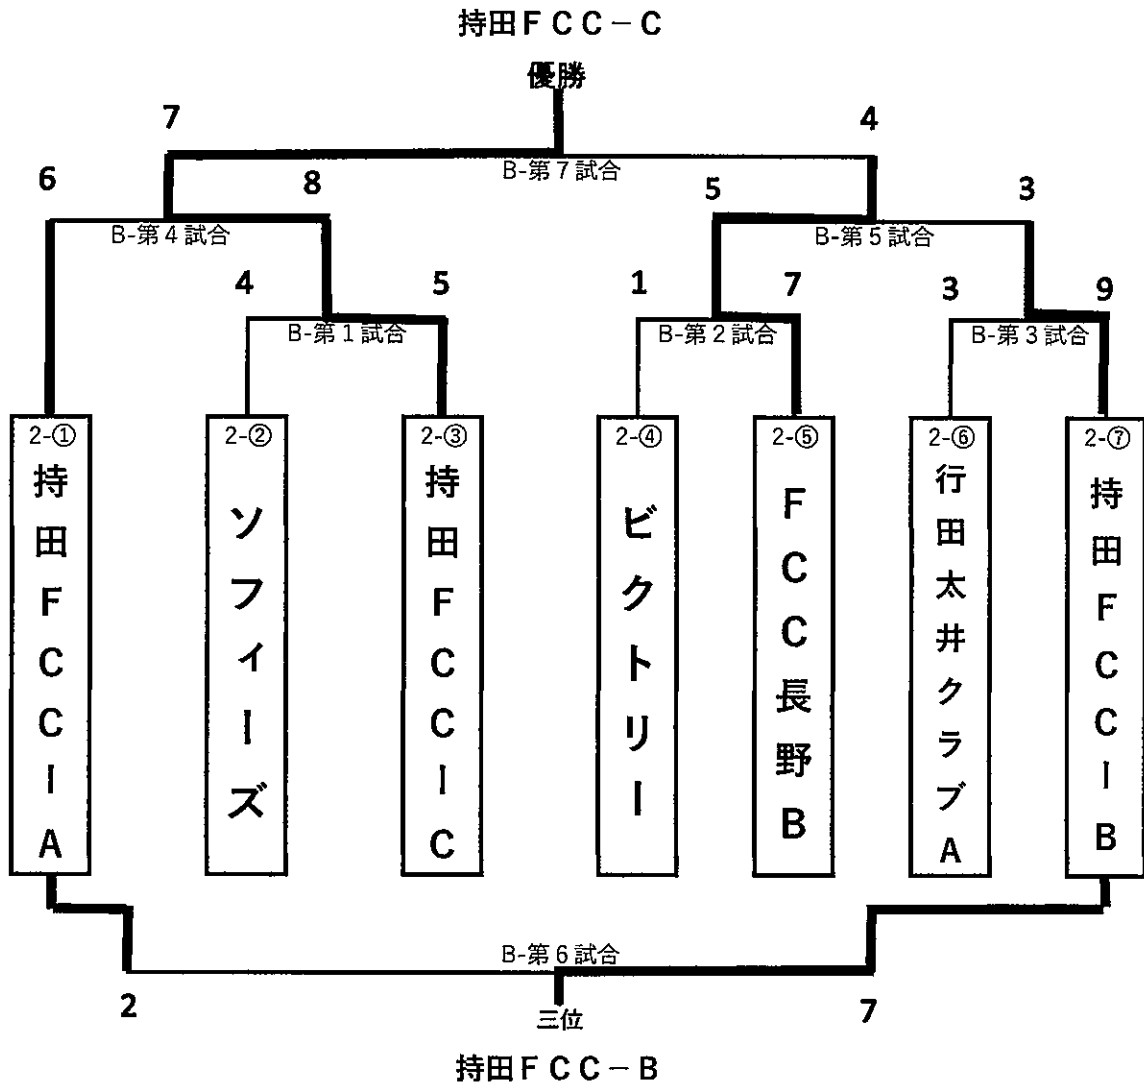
持田ＦＣＣ－Ｃ
優勝

7
4
B-第７試合
6
8
5
3
B-第４試合
B-第５試合
4
5
1
7
3
9
B-第１試合
B-第２試合
B-第３試合

2-①
持田ＦＣＣ－Ａ

2-②
ソフィーズ

2-③
持田ＦＣＣ－Ｃ

2-④
ビクトリー

2-⑤
ＦＣＣ長野Ｂ

2-⑥
行田太井クラブＡ

2-⑦
持田ＦＣＣ－Ｂ

B-第６試合
2
三位
7

持田ＦＣＣ－Ｂ